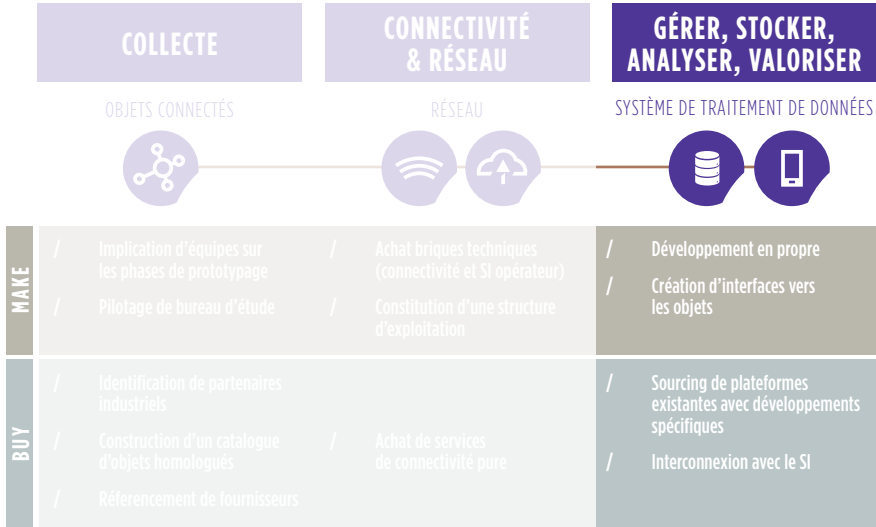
COLLECTE

CONNECTIVITÉ & RÉSEAU

GÉRER, STOCKER, ANALYSER, VALORISER

OBJETS CONNECTÉS

RÉSEAU

SYSTÈME DE TRAITEMENT DE DONNÉES

MAKE

/ Implication d'équipes sur les phases de prototypage

/ Pilotage de bureau d'étude

/ Achat briques techniques (connectivité et SI opérateur)

/ Constitution d'une structure d'exploitation

/ Développement en propre

/ Création d'interfaces vers les objets

BUY

/ Identification de partenaires industriels

/ Construction d'un catalogue d'objets homologués

/ Référencement de fournisseurs

/ Achat de services de connectivité pure

/ Sourcing de plateformes existantes avec développements spécifiques

/ Interconnexion avec le SI